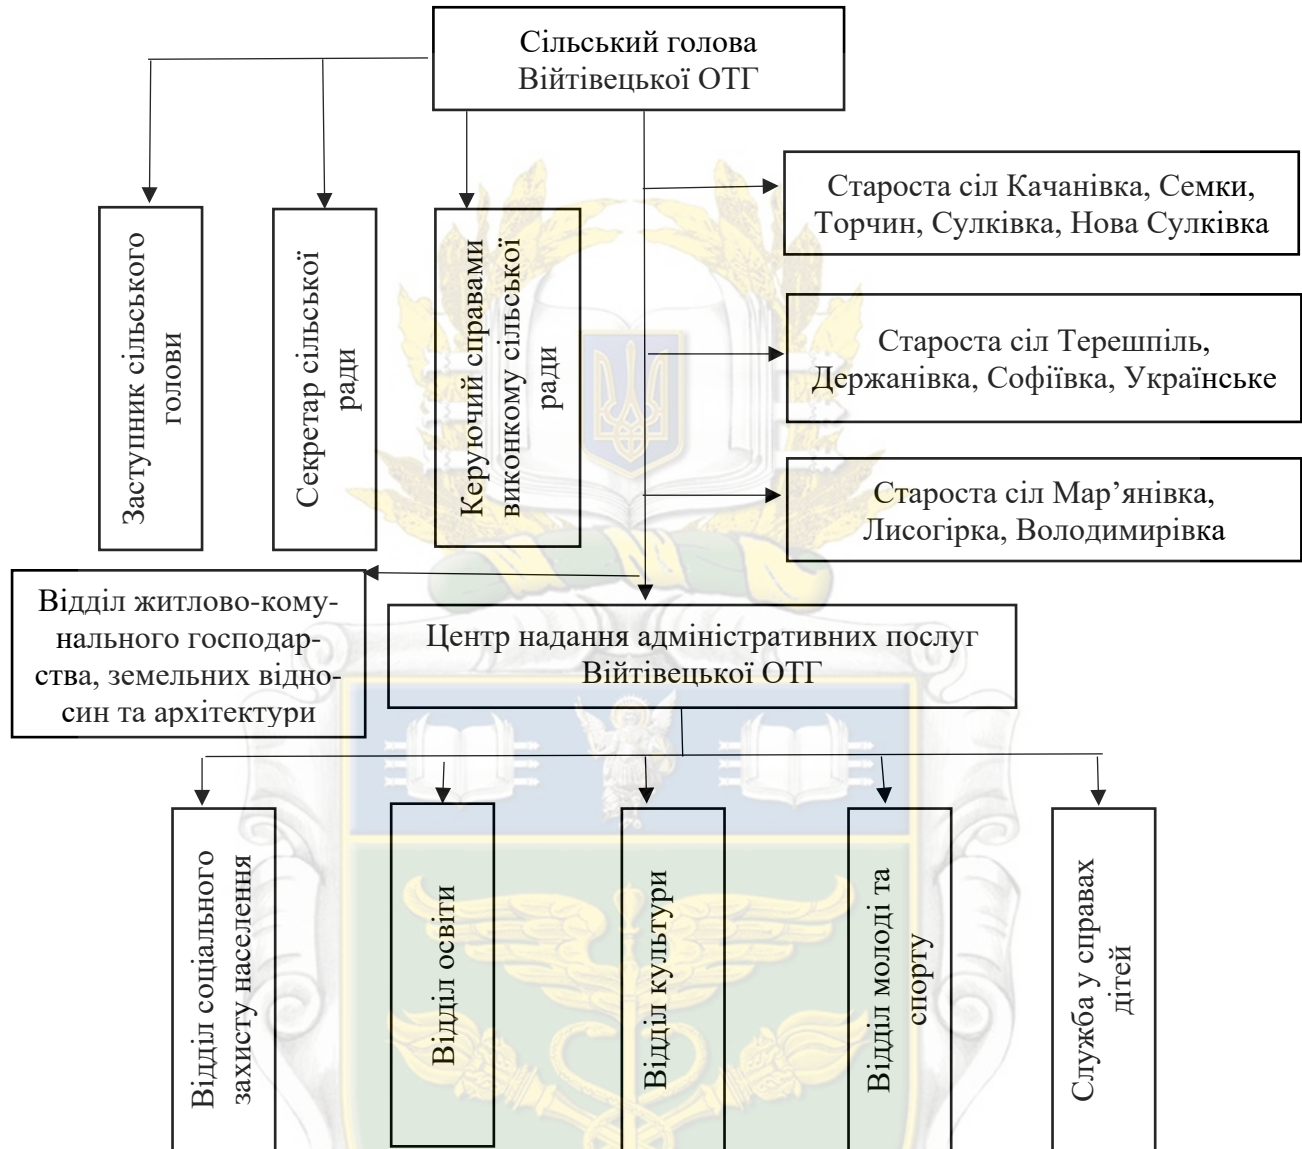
Сільський голова Вийтівецької ОТГ

Заступник сільського голови

Секретар сільської ради

Керуючий справами виконкому сільської ради

Староста сіл Качанівка, Семки, Торчин, Сулківка, Нова Сулківка

Староста сіл Терешпіль, Держанівка, Софіївка, Українське

Староста сіл Мар'янівка, Лисогірка, Володимирівка

Відділ житлово-комунального господарства, земельних відносин та архітектури

Центр надання адміністративних послуг Вийтівецької ОТГ

Відділ соціального захисту населення

Відділ освіти

Відділ культури

Відділ молоді та спорту

Служба у справах дітей